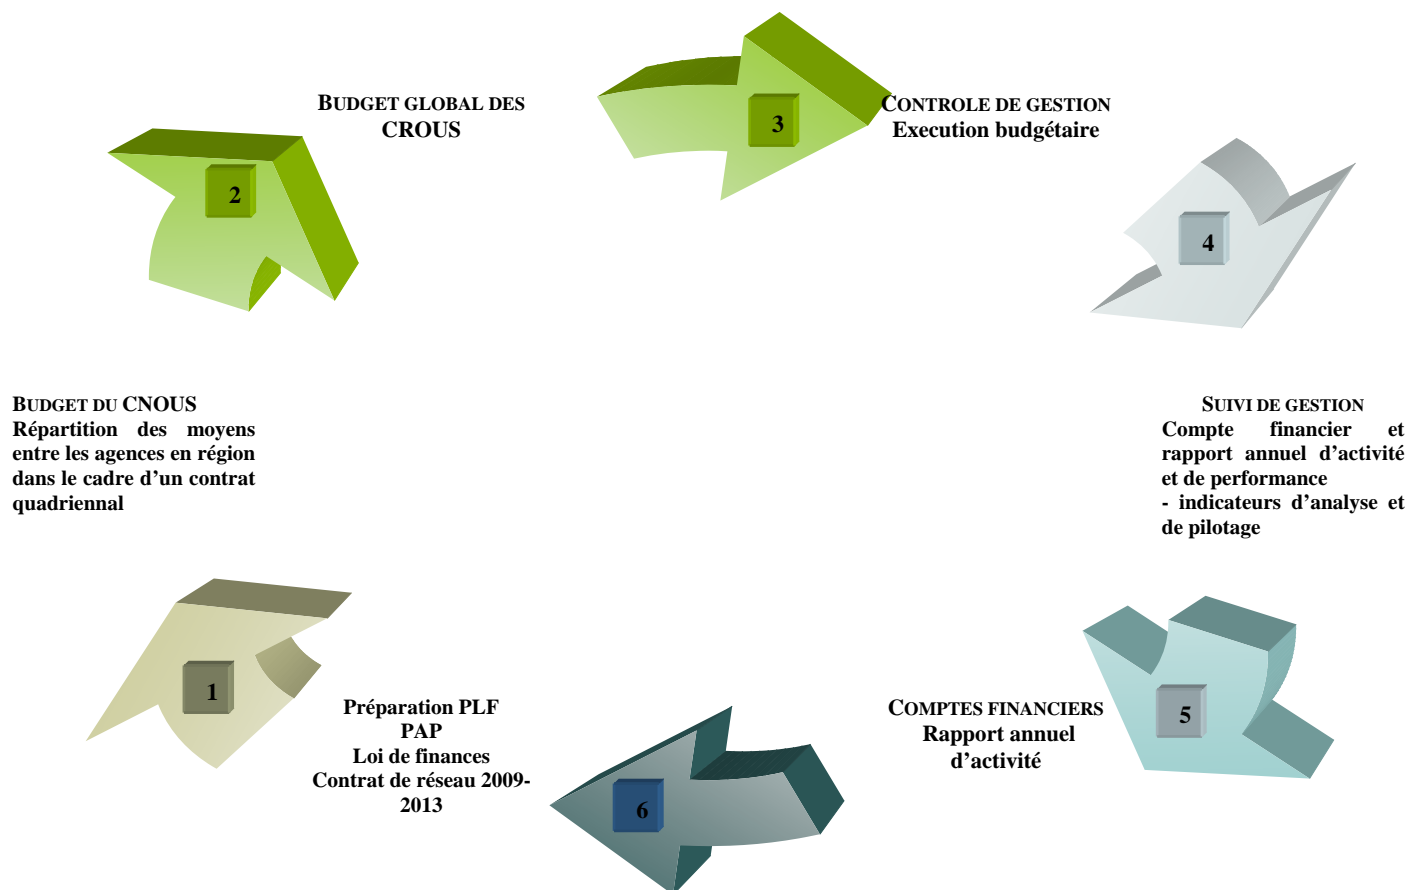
BUDGET GLOBAL DES CROUS

2

3

CONTROLE DE GESTION
Execution budgétaire

4

BUDGET DU CNOUS
Répartition des moyens entre les agences en région dans le cadre d'un contrat quadriennal

SUIVI DE GESTION
Compte financier et rapport annuel d'activité et de performance
- indicateurs d'analyse et de pilotage

1

Préparation PLF
PAP
Loi de finances
Contrat de réseau 2009-2013

6

COMPTES FINANCIERS
Rapport annuel d'activité

5